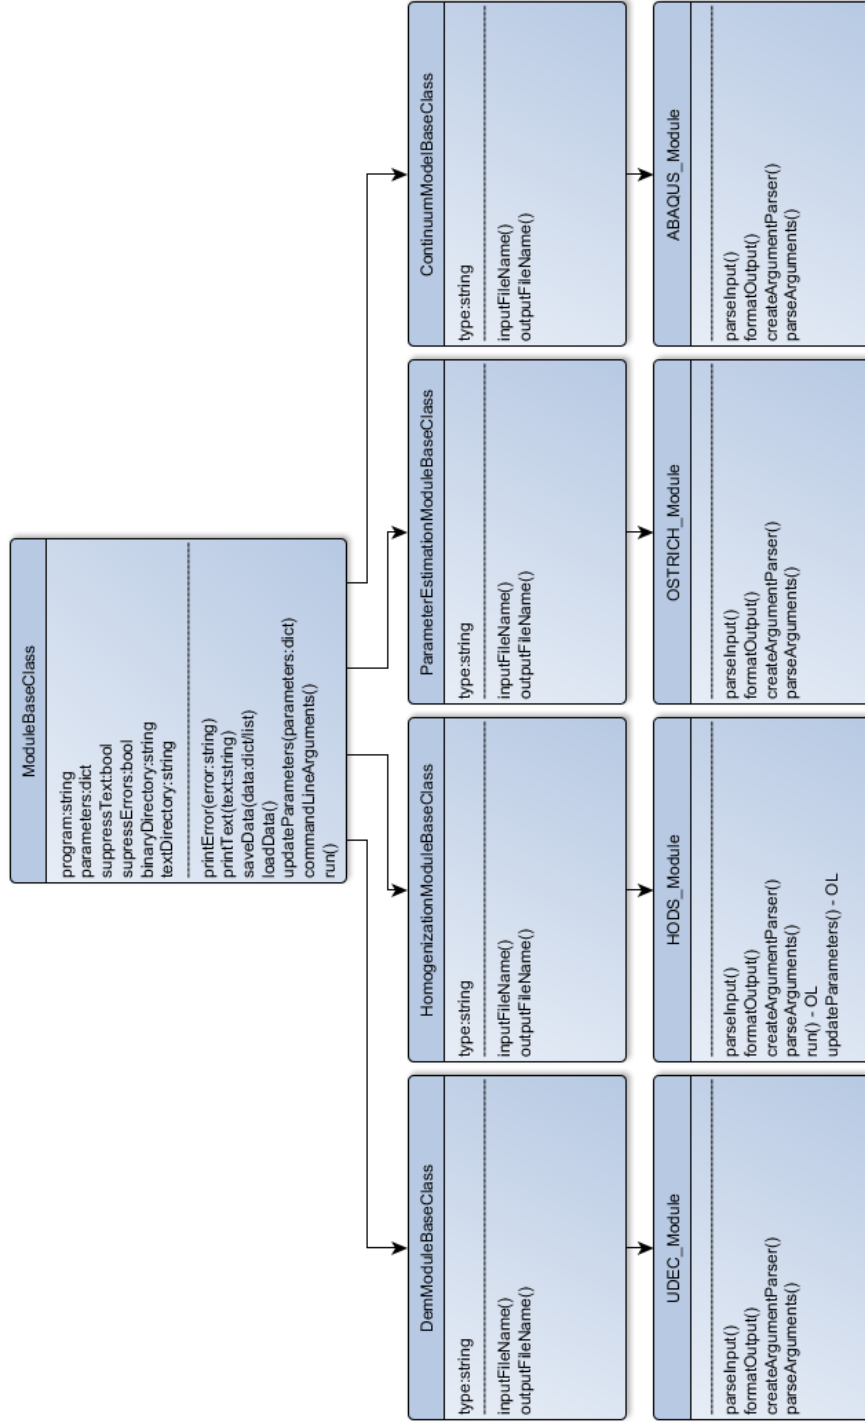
ModuleBaseClass

program:string
parameters:dict
suppressText:bool
supressErrors:bool
binaryDirectory:string
textDirectory:string

printError(error:string)
printText(text:string)
saveData(data:dict/list)
loadData()
updateParameters(parameters:dict)
commandLineArguments()
run()

DemModuleBaseClass

type:string

inputFileName()
outputFileName()

HomogenizationModuleBaseClass

type:string

inputFileName()
outputFileName()

ParameterEstimationModuleBaseClass

type:string

inputFileName()
outputFileName()

ContinuumModelBaseClass

type:string

inputFileName()
outputFileName()

UDEC_Module

parseInput()
formatOutput()
createArgumentParser()
parseArguments()

HODS_Module

parseInput()
formatOutput()
createArgumentParser()
parseArguments()
run() - OL
updateParameters() - OL

OSTRICH_Module

parseInput()
formatOutput()
createArgumentParser()
parseArguments()

ABAQUS_Module

parseInput()
formatOutput()
createArgumentParser()
parseArguments()